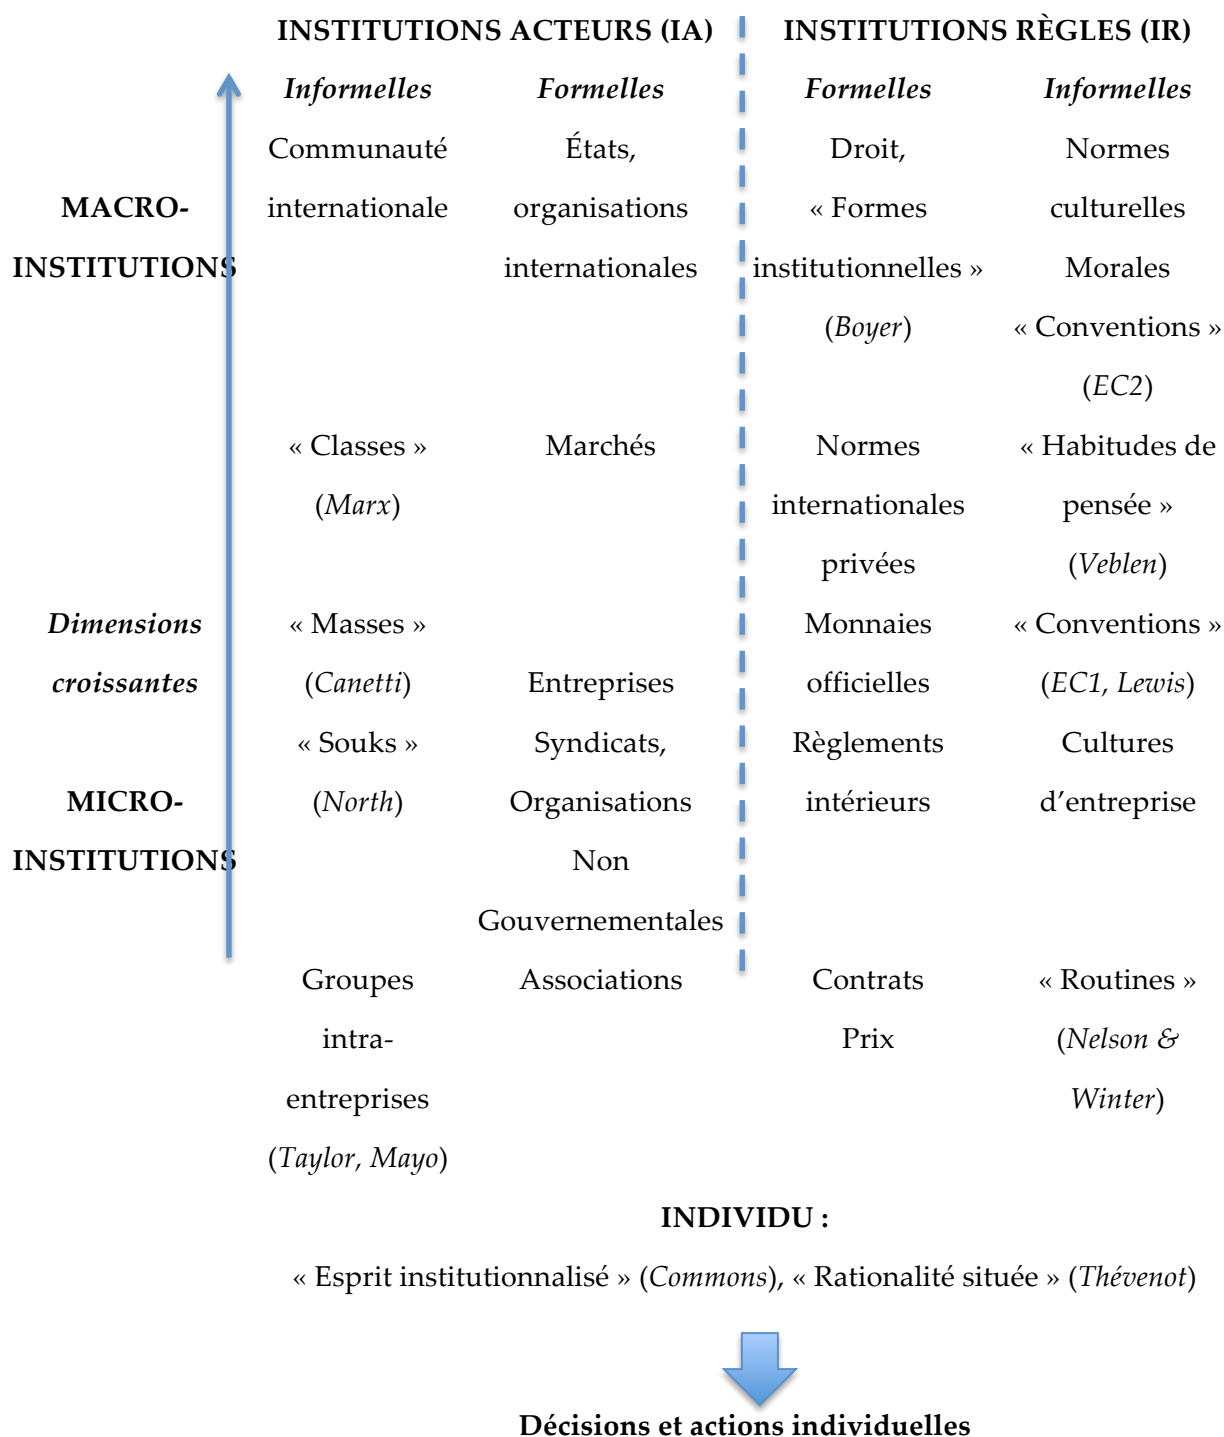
| | INSTITUTIONS ACTEURS (IA) | | INSTITUTIONS RÈGLES (IR) | |
|---|---|---|---|---|
| | *Informelles* | *Formelles* | *Formelles* | *Informelles* |
| MACRO-INSTITUTIONS | Communauté internationale | États, organisations internationales | Droit, « Formes institutionnelles » (*Boyer*) | Normes culturelles Morales « Conventions » (*EC2*) |
| | « Classes » (*Marx*) | Marchés | Normes internationales privées | « Habitudes de pensée » (*Veblen*) |
| *Dimensions croissantes* | « Masses » (*Canetti*) « Souks » (*North*) | Entreprises Syndicats, Organisations Non Gouvernementales | Monnaies officielles Règlements intérieurs | « Conventions » (*EC1*, *Lewis*) Cultures d'entreprise |
| MICRO-INSTITUTIONS | | | | |
| | Groupes intra-entreprises (*Taylor*, *Mayo*) | Associations | Contrats Prix | « Routines » (*Nelson & Winter*) |

INDIVIDU :

« Esprit institutionnalisé » (*Commons*), « Rationalité située » (*Thévenot*)

Décisions et actions individuelles